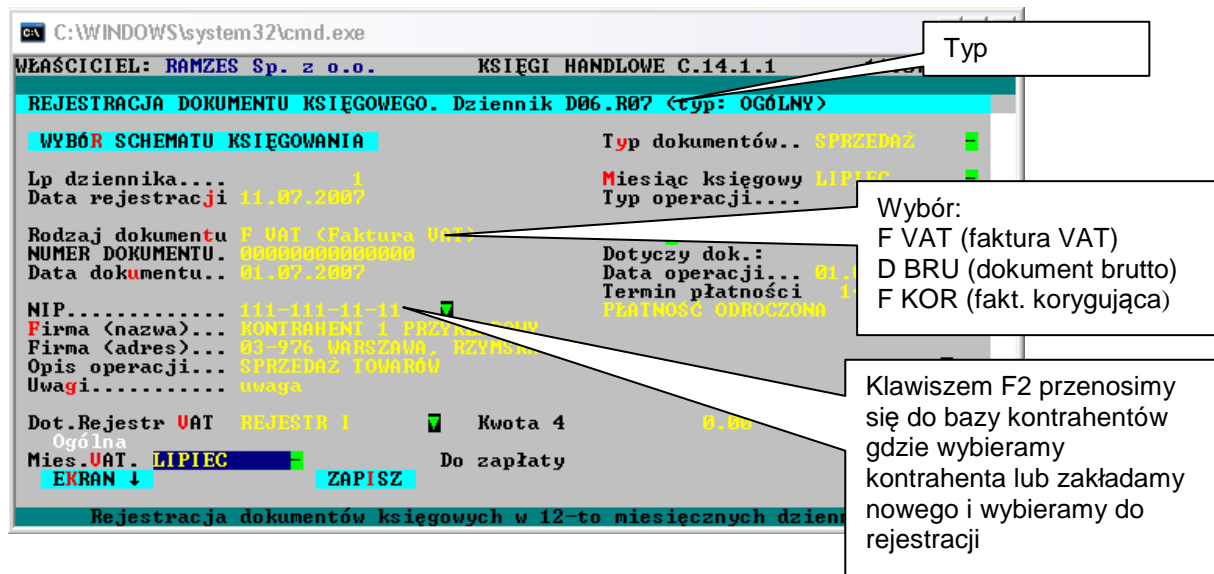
C:\WINDOWS\system32\cmd.exe

WŁAŚCICIEL: RAMZES Sp. z o.o. KSIĘGI HANDLOWE C.14.1.1

Typ

REJESTRACJA DOKUMENTU KSIĘGOWEGO. Dziennik D06.R07 (typ: OGÓLNY)

WYBÓR SCHEMATU KSIĘGOWANIA

Typ dokumentów.. SPRZEDAŻ

Lp dziennika.... 1
Data rejestracji 11.07.2007

Miesiąc księgowy LIPIEC
Typ operacji....

Rodzaj dokumentu F VAT (Faktura VAT)
NUMER DOKUMENTU. 00000000000000
Data dokumentu.. 01.07.2007

Dotyczy dok.:
Data operacji... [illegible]
Termin płatności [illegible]
PŁATNOŚĆ ODROCZONA

Wybór:
F VAT (faktura VAT)
D BRU (dokument brutto)
F KOR (fakt. korygująca)

NIP............ 111-111-11-11
Firma (nazwa)... KONTRAHENT 1 PRZYKŁADOWY
Firma (adres)... 03-976 WARSZAWA, RZYMSK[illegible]
Opis operacji... SPRZEDAŻ TOWARÓW
Uwagi.......... uwaga

Klawiszem F2 przenosimy się do bazy kontrahentów gdzie wybieramy kontrahenta lub zakładamy nowego i wybieramy do rejestracji

Dot.Rejestr VAT REJESTR I Kwota 4 0.00
Ogólna
Mies.VAT. LIPIEC Do zapłaty
EKRAN ↓ ZAPISZ

Rejestracja dokumentów księgowych w 12-to miesiecznych dzienn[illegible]